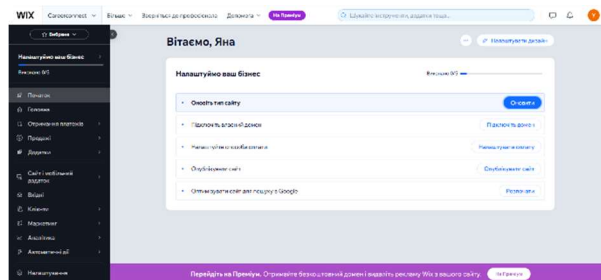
WIX Careerconnect Бізнес Зверніться до професіонала Допомога На Преміум

Шукайте інструменти, додатки тощо

Вибрано

Налаштуймо ваш бізнес
Виконано 0/5

Початок
Головна
Отримання платежів
Продажі
Додатки
Сайт і мобільний додаток
Відео
Клієнти
Маркетинг
Аналітика
Автоматичні дії
Налаштування

Вітаємо, Яна

Налаштувати дизайн

Налаштуймо ваш бізнес

Виконано 0/5

Оновіть тип сайту
Оновити

Підключіть власний домен
Підключить домен

Налаштуйте способи оплати
Налаштувати оплату

Опублікуйте сайт
Опублікувати сайт

Оптимізуйте сайт для пошуку з Google
Розпочати

Перейдіть на Преміум. Отримайте безкоштовний домен і видаліть рекламу Wix з вашого сайту.
Оновити